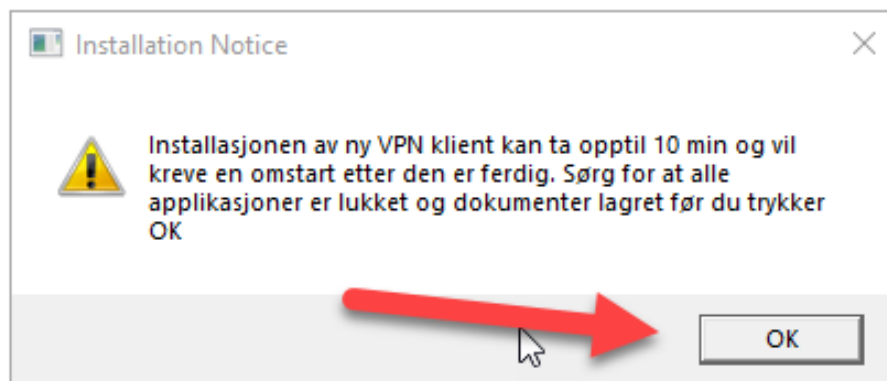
Installation Notice

Installasjonen av ny VPN klient kan ta opptil 10 min og vil kreve en omstart etter den er ferdig. Sørg for at alle applikasjoner er lukket og dokumenter lagret før du trykker OK

OK